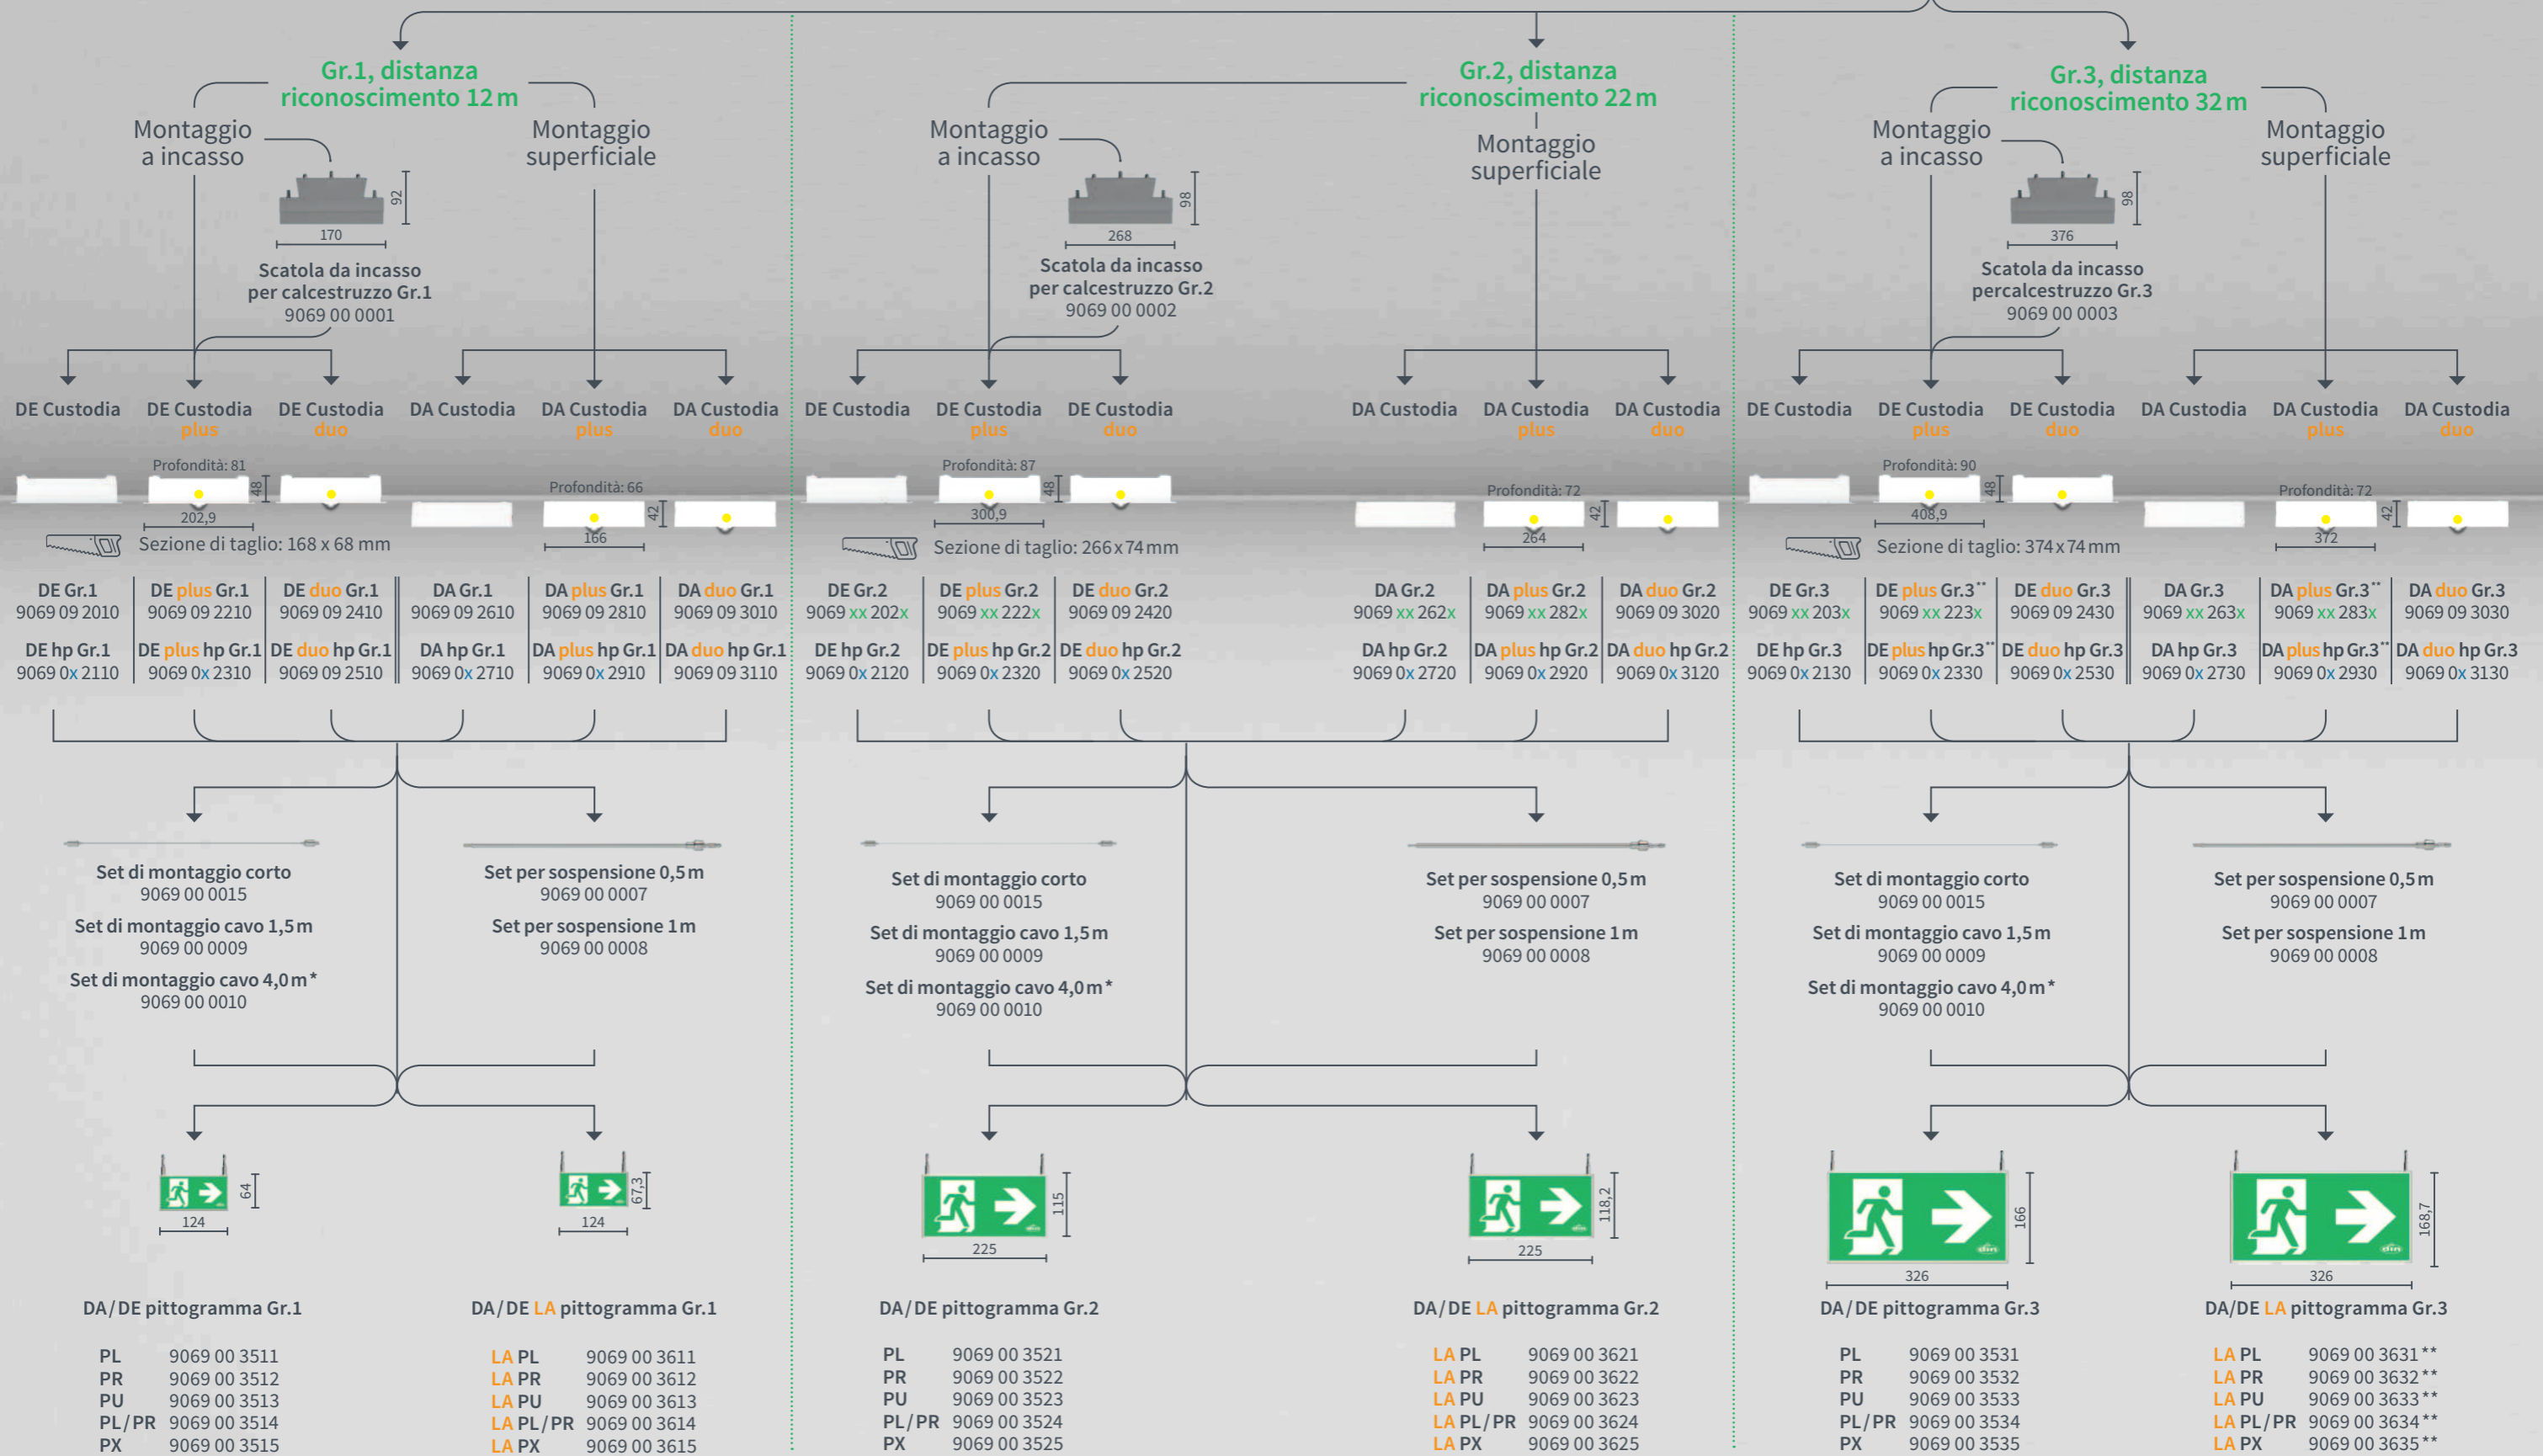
Gr.1, distanza riconoscimento 12 m

Montaggio a incasso

Montaggio superficiale

92

170

Scatola da incasso per calcestruzzo Gr.1
9069 00 0001

DE Custodia

DE Custodia plus

DE Custodia duo

DA Custodia

DA Custodia plus

DA Custodia duo

Profondità: 81

48

202,9

Profondità: 66

42

166

Sezione di taglio: 168 x 68 mm

| DE Gr.1 9069 09 2010 | DE plus Gr.1 9069 09 2210 | DE duo Gr.1 9069 09 2410 | DA Gr.1 9069 09 2610 | DA plus Gr.1 9069 09 2810 | DA duo Gr.1 9069 09 3010 |
|---|---|---|---|---|---|
| DE hp Gr.1 9069 0x 2110 | DE plus hp Gr.1 9069 0x 2310 | DE duo hp Gr.1 9069 09 2510 | DA hp Gr.1 9069 0x 2710 | DA plus hp Gr.1 9069 0x 2910 | DA duo hp Gr.1 9069 09 3110 |

Set di montaggio corto
9069 00 0015
Set di montaggio cavo 1,5 m
9069 00 0009
Set di montaggio cavo 4,0 m*
9069 00 0010

Set per sospensione 0,5 m
9069 00 0007
Set per sospensione 1 m
9069 00 0008

64
124

67,3
124

DA/DE pittogramma Gr.1

PL 9069 00 3511
PR 9069 00 3512
PU 9069 00 3513
PL/PR 9069 00 3514
PX 9069 00 3515

DA/DE LA pittogramma Gr.1

LA PL 9069 00 3611
LA PR 9069 00 3612
LA PU 9069 00 3613
LA PL/PR 9069 00 3614
LA PX 9069 00 3615

Gr.2, distanza riconoscimento 22 m

Montaggio a incasso

Montaggio superficiale

98

268

Scatola da incasso per calcestruzzo Gr.2
9069 00 0002

DE Custodia

DE Custodia plus

DE Custodia duo

DA Custodia

DA Custodia plus

DA Custodia duo

Profondità: 87

48

300,9

Profondità: 72

42

264

Sezione di taglio: 266 x 74 mm

| DE Gr.2 9069 xx 202x | DE plus Gr.2 9069 xx 222x | DE duo Gr.2 9069 09 2420 | DA Gr.2 9069 xx 262x | DA plus Gr.2 9069 xx 282x | DA duo Gr.2 9069 09 3020 |
|---|---|---|---|---|---|
| DE hp Gr.2 9069 0x 2120 | DE plus hp Gr.2 9069 0x 2320 | DE duo hp Gr.2 9069 0x 2520 | DA hp Gr.2 9069 0x 2720 | DA plus hp Gr.2 9069 0x 2920 | DA duo hp Gr.2 9069 0x 3120 |

Set di montaggio corto
9069 00 0015
Set di montaggio cavo 1,5 m
9069 00 0009
Set di montaggio cavo 4,0 m*
9069 00 0010

Set per sospensione 0,5 m
9069 00 0007
Set per sospensione 1 m
9069 00 0008

115
225

118,2
225

DA/DE pittogramma Gr.2

PL 9069 00 3521
PR 9069 00 3522
PU 9069 00 3523
PL/PR 9069 00 3524
PX 9069 00 3525

DA/DE LA pittogramma Gr.2

LA PL 9069 00 3621
LA PR 9069 00 3622
LA PU 9069 00 3623
LA PL/PR 9069 00 3624
LA PX 9069 00 3625

Gr.3, distanza riconoscimento 32 m

Montaggio a incasso

Montaggio superficiale

98

376

Scatola da incasso percalcestruzzo Gr.3
9069 00 0003

DE Custodia

DE Custodia plus

DE Custodia duo

DA Custodia

DA Custodia plus

DA Custodia duo

Profondità: 90

48

408,9

Profondità: 72

42

372

Sezione di taglio: 374 x 74 mm

| DE Gr.3 9069 xx 203x | DE plus Gr.3** 9069 xx 223x | DE duo Gr.3 9069 09 2430 | DA Gr.3 9069 xx 263x | DA plus Gr.3** 9069 xx 283x | DA duo Gr.3 9069 09 3030 |
|---|---|---|---|---|---|
| DE hp Gr.3 9069 0x 2130 | DE plus hp Gr.3** 9069 0x 2330 | DE duo hp Gr.3 9069 0x 2530 | DA hp Gr.3 9069 0x 2730 | DA plus hp Gr.3** 9069 0x 2930 | DA duo hp Gr.3 9069 0x 3130 |

Set di montaggio corto
9069 00 0015
Set di montaggio cavo 1,5 m
9069 00 0009
Set di montaggio cavo 4,0 m*
9069 00 0010

Set per sospensione 0,5 m
9069 00 0007
Set per sospensione 1 m
9069 00 0008

166
326

168,7
326

DA/DE pittogramma Gr.3

PL 9069 00 3531
PR 9069 00 3532
PU 9069 00 3533
PL/PR 9069 00 3534
PX 9069 00 3535

DA/DE LA pittogramma Gr.3

LA PL 9069 00 3631**
LA PR 9069 00 3632**
LA PU 9069 00 3633**
LA PL/PR 9069 00 3634**
LA PX 9069 00 3635**